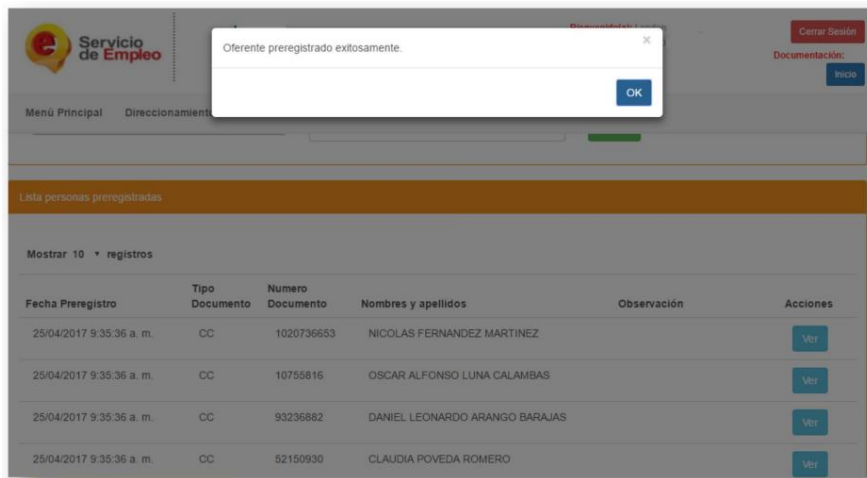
Servicio de Empleo

Oferente preregistrado exitosamente.

×

OK

Bienvenido(a): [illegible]

Cerrar Sesión

Documentación:

Inicio

Menú Principal Direccionamiento

Lista personas preregistradas

Mostrar 10 registros

| Fecha Preregistro | Tipo Documento | Numero Documento | Nombres y apellidos | Observación | Acciones |
|---|---|---|---|---|---|
| 25/04/2017 9:35:36 a. m. | CC | 1020736653 | NICOLAS FERNANDEZ MARTINEZ | | Ver |
| 25/04/2017 9:35:36 a. m. | CC | 10755816 | OSCAR ALFONSO LUNA CALAMBAS | | Ver |
| 25/04/2017 9:35:36 a. m. | CC | 93236882 | DANIEL LEONARDO ARANGO BARAJAS | | Ver |
| 25/04/2017 9:35:36 a. m. | CC | 52150930 | CLAUDIA POVEDA ROMERO | | Ver |